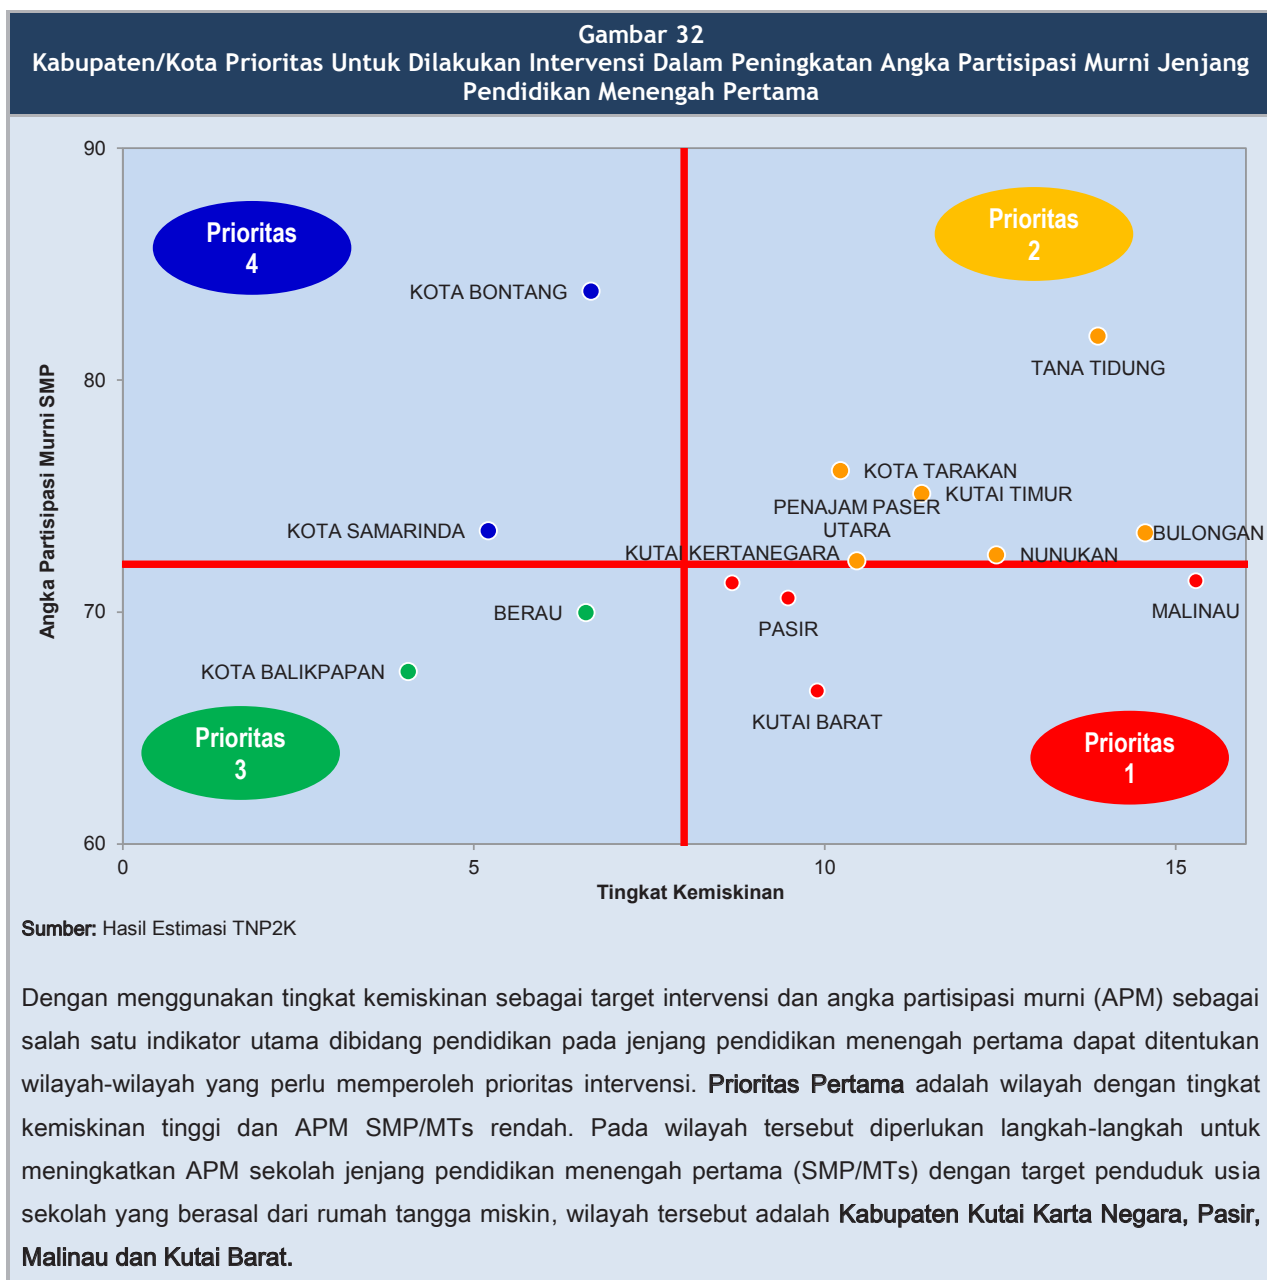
Gambar 32
Kabupaten/Kota Prioritas Untuk Dilakukan Intervensi Dalam Peningkatan Angka Partisipasi Murni Jenjang Pendidikan Menengah Pertama

Prioritas 4
Prioritas 2
Prioritas 3
Prioritas 1

90
80
70
60
0
5
10
15

Angka Partisipasi Murni SMP
Tingkat Kemiskinan

KOTA BONTANG
TANA TIDUNG
KOTA TARAKAN
KUTAI TIMUR
PENAJAM PASER UTARA
KOTA SAMARINDA
BULONGAN
KUTAI KERTANEGARA
NUNUKAN
BERAU
PASIR
MALINAU
KOTA BALIKPAPAN
KUTAI BARAT

Sumber: Hasil Estimasi TNP2K

Dengan menggunakan tingkat kemiskinan sebagai target intervensi dan angka partisipasi murni (APM) sebagai salah satu indikator utama dibidang pendidikan pada jenjang pendidikan menengah pertama dapat ditentukan wilayah-wilayah yang perlu memperoleh prioritas intervensi. Prioritas Pertama adalah wilayah dengan tingkat kemiskinan tinggi dan APM SMP/MTs rendah. Pada wilayah tersebut diperlukan langkah-langkah untuk meningkatkan APM sekolah jenjang pendidikan menengah pertama (SMP/MTs) dengan target penduduk usia sekolah yang berasal dari rumah tangga miskin, wilayah tersebut adalah Kabupaten Kutai Karta Negara, Pasir, Malinau dan Kutai Barat.